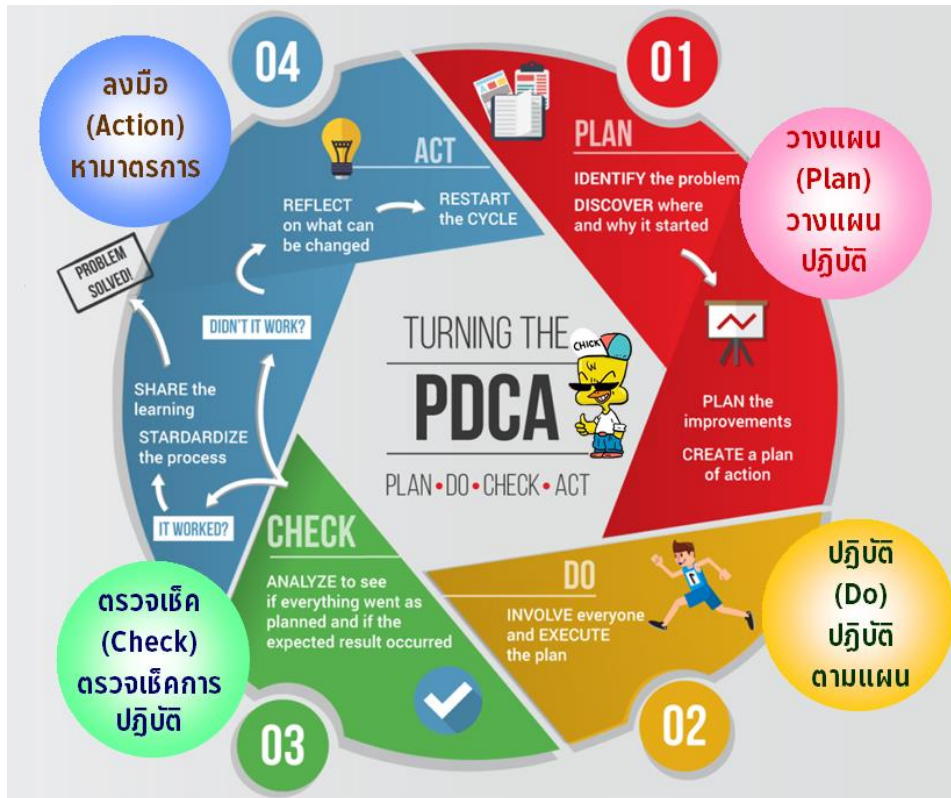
04

ลงมือ
(Action)
หามาตรการ

ACT

REFLECT on what can be changed

RESTART the CYCLE

PROBLEM SOLVED!

DIDN'T IT WORK?

SHARE the learning

STARDARDIZE the process

IT WORKED?

01

PLAN

IDENTIFY the problem

DISCOVER where and why it started

วางแผน
(Plan)
วางแผน
ปฏิบัติ

PLAN the improvements

CREATE a plan of action

TURNING THE
PDCA
PLAN • DO • CHECK • ACT

CHICK

CHECK

ANALYZE to see if everything went as planned and if the expected result occurred

ตรวจเช็ค
(Check)
ตรวจเช็คการ
ปฏิบัติ

03

DO

INVOLVE everyone and EXECUTE the plan

ปฏิบัติ
(Do)
ปฏิบัติ
ตามแผน

02